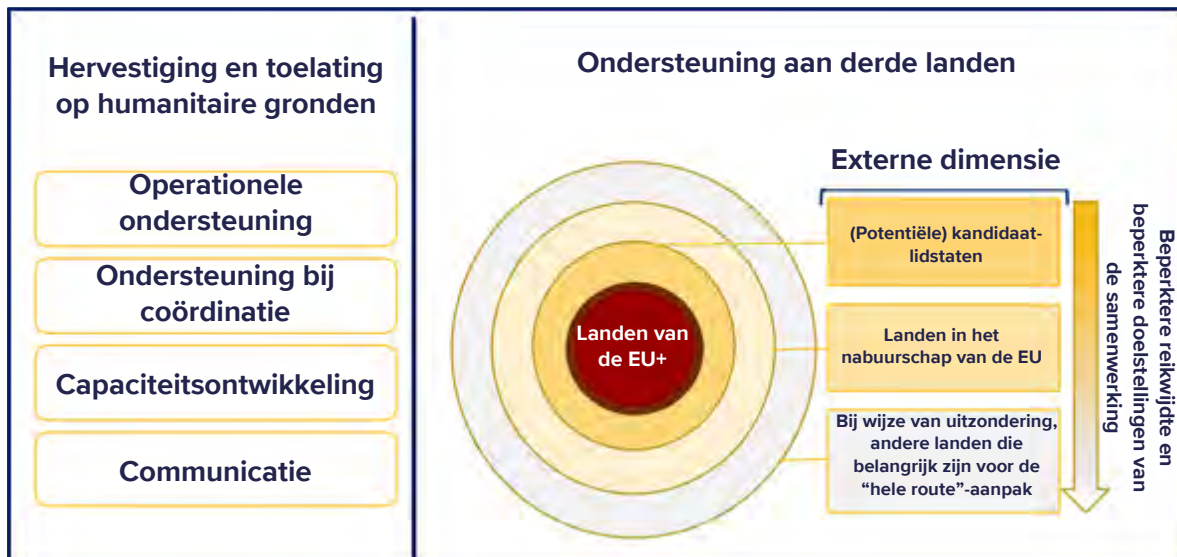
Hervestiging en toelating op humanitaire gronden

Operationele ondersteuning

Ondersteuning bij coördinatie

Capaciteitsontwikkeling

Communicatie

Ondersteuning aan derde landen

Externe dimensie

Landen van de EU+

(Potentiële) kandidaat-lidstaten

Landen in het nabuurschap van de EU

Bij wijze van uitzondering, andere landen die belangrijk zijn voor de “hele route”-aanpak

Beperktere reikwijdte en beperktere doelstellingen van de samenwerking